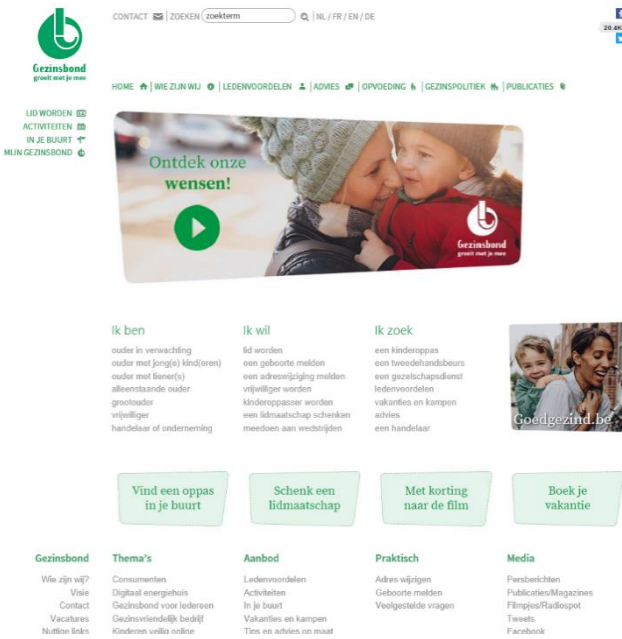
Gezinsbond
groeit met je mee

CONTACT | ZOEKEN zoekterm | NL / FR / EN / DE

20.4K

HOME | WIE ZIJN WIJ | LEDENVOORDELEN | ADVIES | OPVOEDING | GEZINSPOLITIEK | PUBLICATIES

LID WORDEN
ACTIVITEITEN
IN JE BUURT
MIJN GEZINSBOND

Ontdek onze wensen!

Gezinsbond
groeit met je mee

Ik ben
ouder in verwachting
ouder met jong(e) kind(eren)
ouder met tiener(s)
alleenstaande ouder
grootouder
vrijwilliger
handelaar of onderneming

Ik wil
lid worden
een geboorte melden
een adreswijziging melden
vrijwilliger worden
kinderoppasser worden
een lidmaatschap schenken
meedoen aan wedstrijden

Ik zoek
een kinderoppas
een tweedehandsbeurs
een gezelschapsdienst
ledenvoordelen
vakanties en kampen
advies
een handelaar

Goedgezind.be

Vind een oppas in je buurt

Schenk een lidmaatschap

Met korting naar de film

Boek je vakantie

Gezinsbond
Wie zijn wij?
Visie
Contact
Vacatures
Nuttige links

Thema's
Consumenten
Digitaal ouderhuis
Gezinsbond voor iedereen
Gezinsvriendelijk bedrijf
Kinderen veilig online

Aanbod
Ledenvoordelen
Activiteiten
In je buurt
Vakanties en kampen
Tips en advies op maat

Praktisch
Adres wijzigen
Geboorte melden
Veelgestelde vragen

Media
Persberichten
Publicaties/Magazines
Filmpjes/Radiospot
Tweets
Facebook